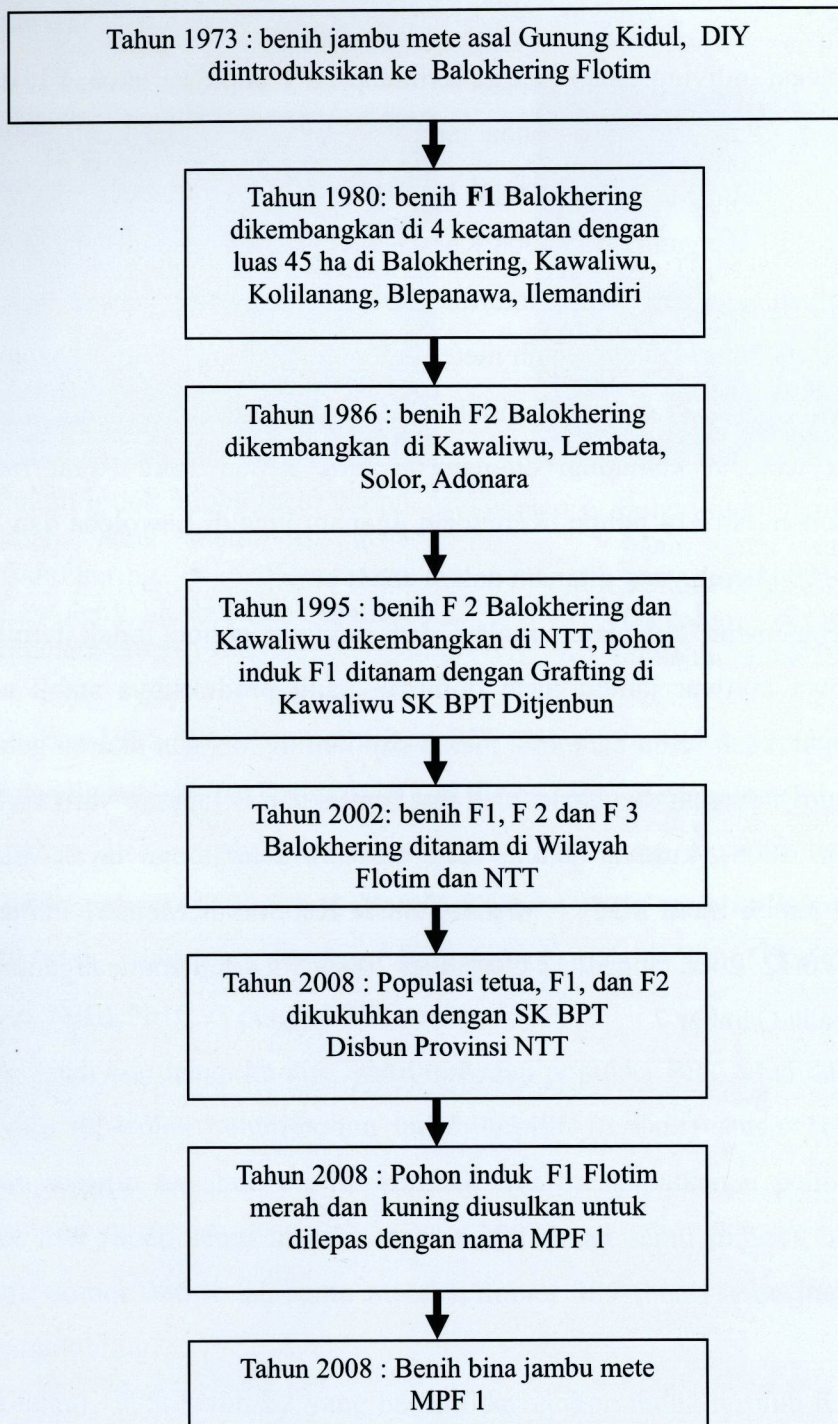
Tahun 1973 : benih jambu mete asal Gunung Kidul, DIY diintroduksikan ke Balokhering Flotim

Tahun 1980: benih F1 Balokhering dikembangkan di 4 kecamatan dengan luas 45 ha di Balokhering, Kawaliwu, Kolilanang, Blepanawa, Ilemandiri

Tahun 1986 : benih F2 Balokhering dikembangkan di Kawaliwu, Lembata, Solor, Adonara

Tahun 1995 : benih F 2 Balokhering dan Kawaliwu dikembangkan di NTT, pohon induk F1 ditanam dengan Grafting di Kawaliwu SK BPT Ditjenbun

Tahun 2002: benih F1, F 2 dan F 3 Balokhering ditanam di Wilayah Flotim dan NTT

Tahun 2008 : Populasi tetua, F1, dan F2 dikukuhkan dengan SK BPT Disbun Provinsi NTT

Tahun 2008 : Pohon induk F1 Flotim merah dan kuning diusulkan untuk dilepas dengan nama MPF 1

Tahun 2008 : Benih bina jambu mete MPF 1